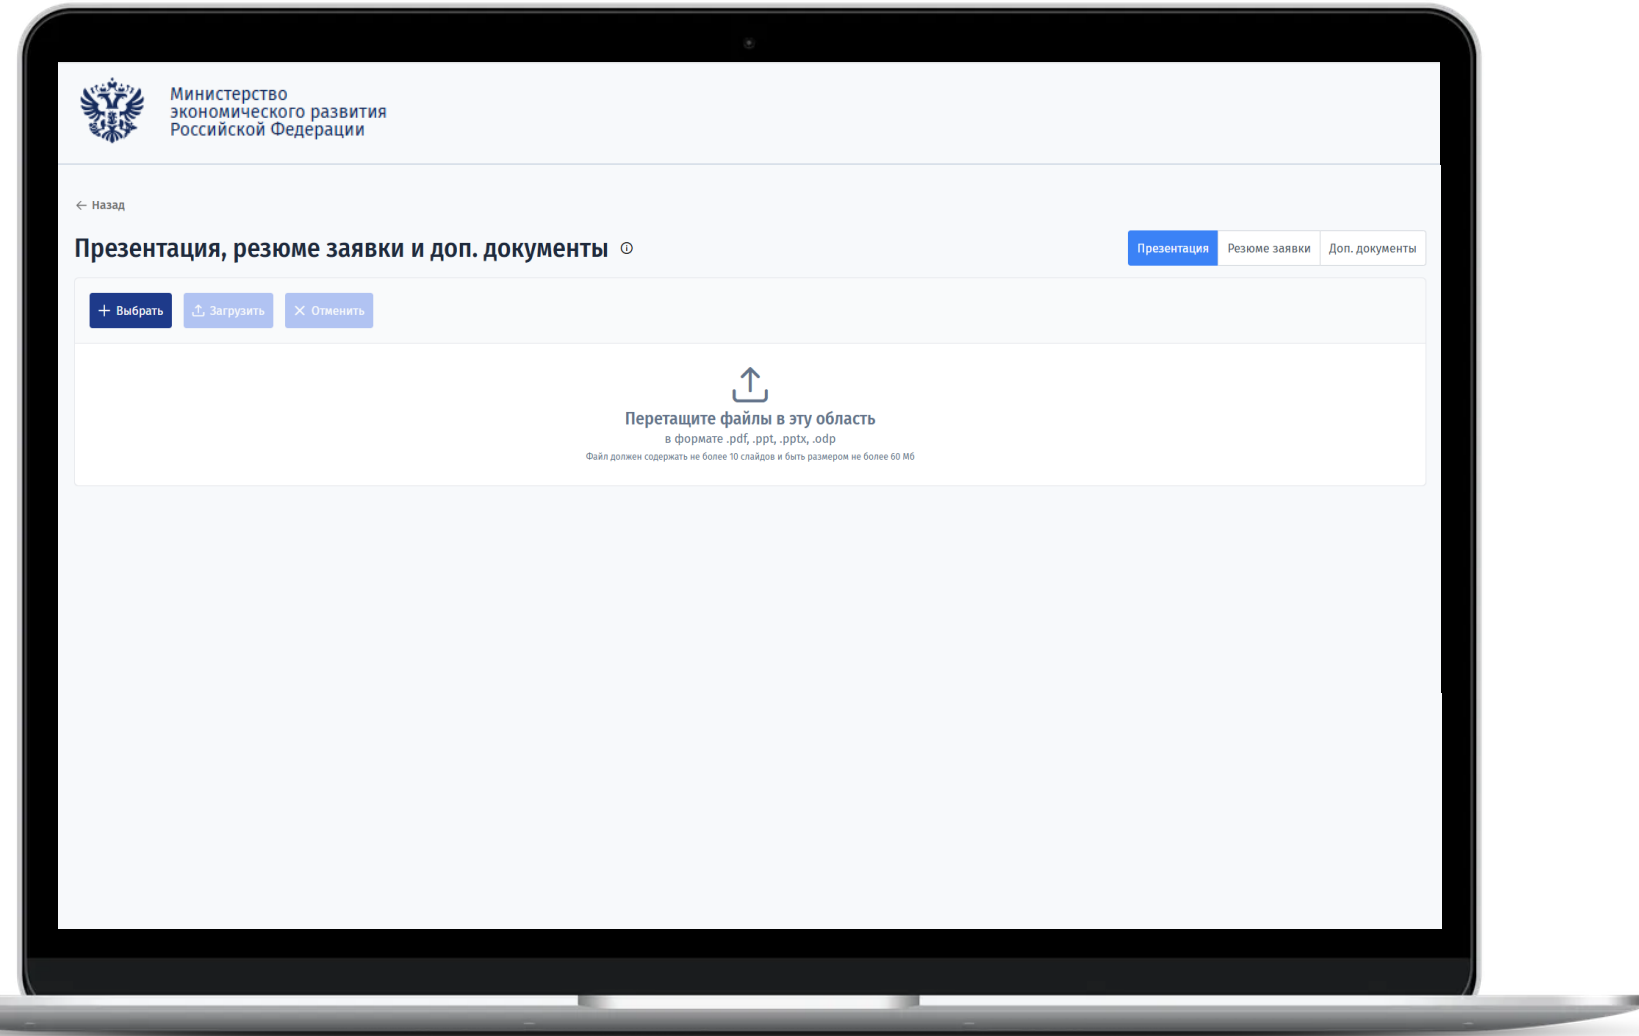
Министерство экономического развития Российской Федерации

← Назад

Презентация, резюме заявки и доп. документы

Презентация | Резюме заявки | Доп. документы

+ Выбрать  Загрузить  × Отменить

Перетащите файлы в эту область
в формате .pdf, .ppt, .pptx, .odp
Файл должен содержать не более 10 слайдов и быть размером не более 60 Мб